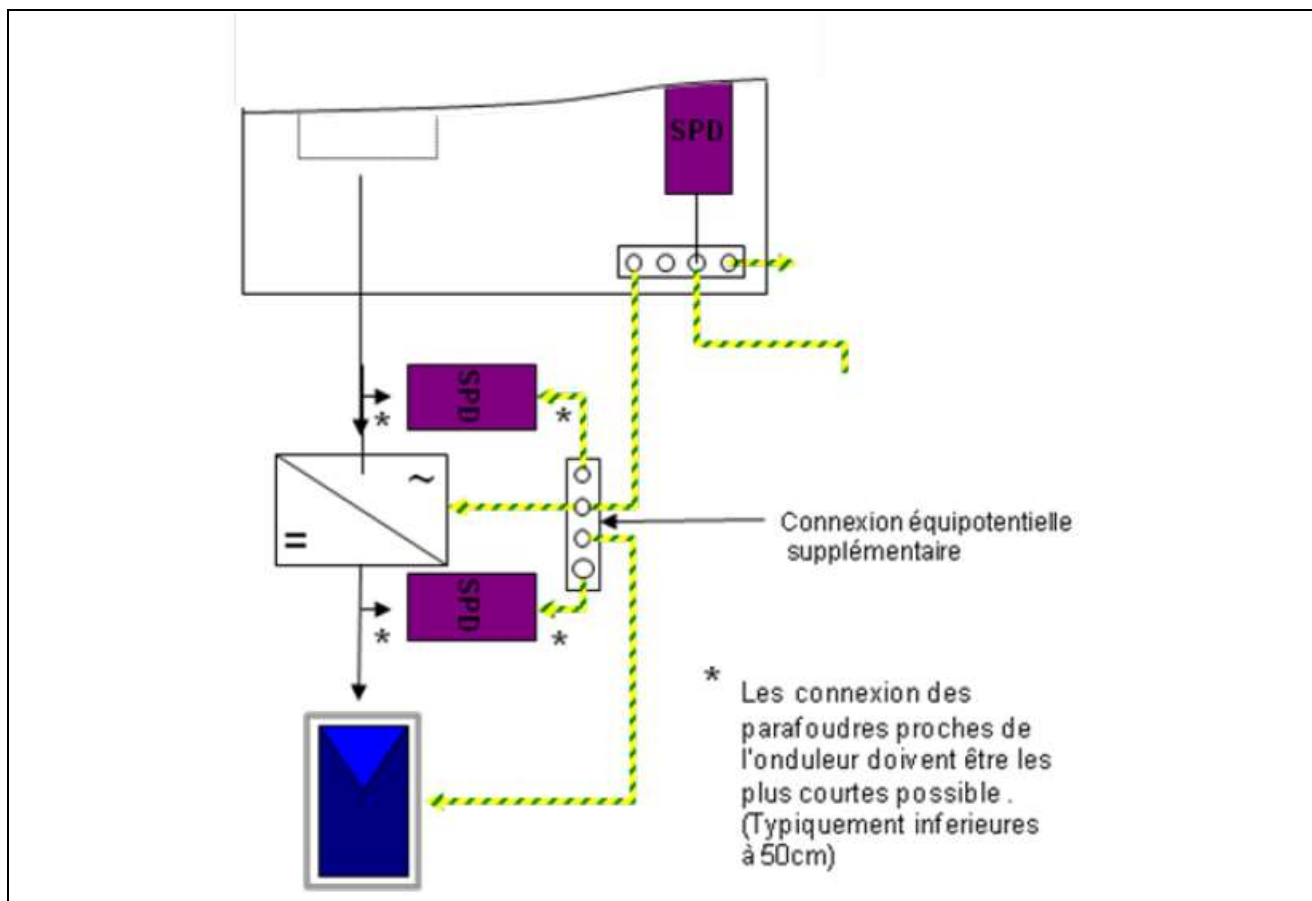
SPD

SPD

*

*

~

=

SPD

*

*

Connexion équipotentielle supplémentaire

* Les connexion des parafoudres proches de l'onduleur doivent être les plus courtes possible . (Typiquement inferieures à 50cm)